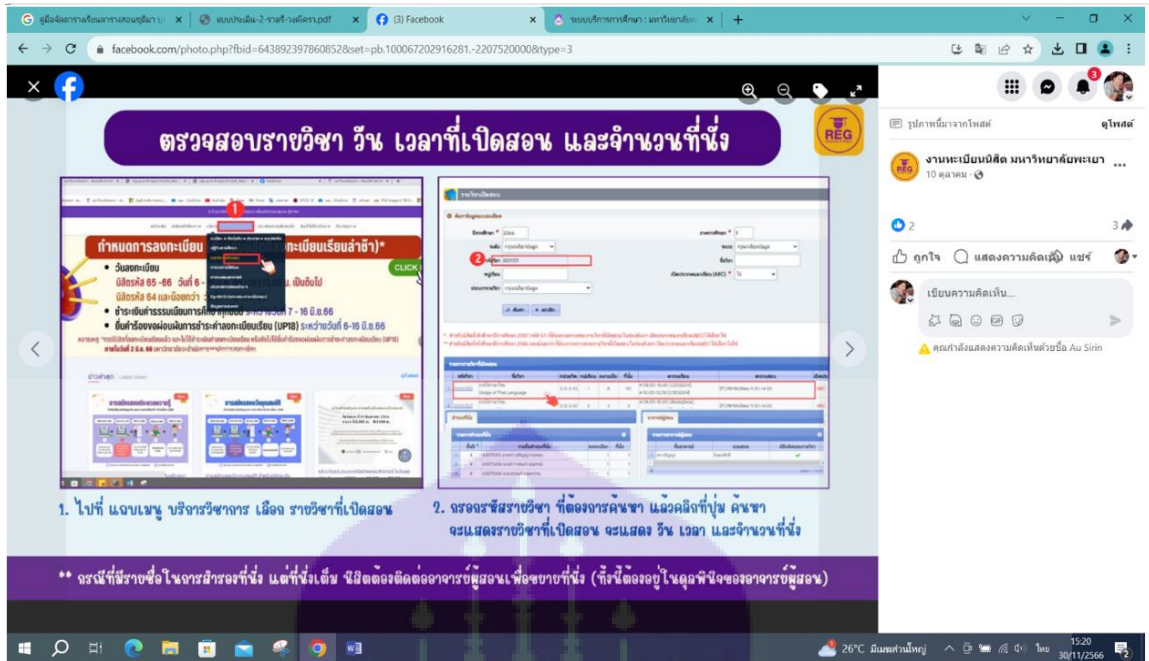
คู่มือจัดการเรียนตารางสอนอยู่ที่มา | × แบบประเมิน-2-ราชร้ายดีครา.pdf × (3) Facebook × ระบบบริการการศึกษา : มหาวิทยาลัย × +

facebook.com/photo.php?fbid=643892397860852&set=pb.100067202916281.-2207520000&type=3

ตรวจสอบรายวิชา วัน เวลาที่เปิดสอน และจำนวนที่นั่ง

REG

กำหนดการลงทะเบียน (ลงทะเบียนเรียนล่าช้า)*

• วันลงทะเบียน
นิสิตรหัส 65 -66 วันที่ 6 -
นิสิตรหัส 64 และน้อยกว่า
• ชำระเงินค่าธรรมเนียมการศึกษา 7 - 16 มิ.ย.66
• ยื่นคำร้องขอผ่อนผันการชำระค่าลงทะเบียนเรียน (UP18) ระหว่างวันที่ 6-16 มิ.ย.66

CLICK

1
2

1. ไปที่ แถบเมนู บริการวิชาการ เลือก รายวิชาที่เปิดสอน

2. กรอกรหัสรายวิชา ที่ต้องการค้นหา แล้วคลิกที่ปุ่ม ค้นหา จะแสดงรายวิชาที่เปิดสอน จะแสดง วัน เวลา และจำนวนที่นั่ง

** กรณีที่มีรายชื่อในการสำรองที่นั่ง แต่ที่นั่งเต็ม นิสิตต้องติดต่ออาจารย์ผู้สอนเพื่อขยายที่นั่ง (ทั้งนี้ต้องอยู่ในดุลพินิจของอาจารย์ผู้สอน)

รูปภาพนี้มาจากโพสต์ ดูโพสต์

งานทะเบียนนิสิต มหาวิทยาลัยพะเยา
10 ตุลาคม

2
3

ถูกใจ แสดงความคิดเห็น แชร์

เขียนความคิดเห็น...

คุณกำลังแสดงความคิดเห็นด้วยชื่อ Au Sirin

26°C มีเมฆส่วนใหญ่ ไทย 15:20 30/11/2566